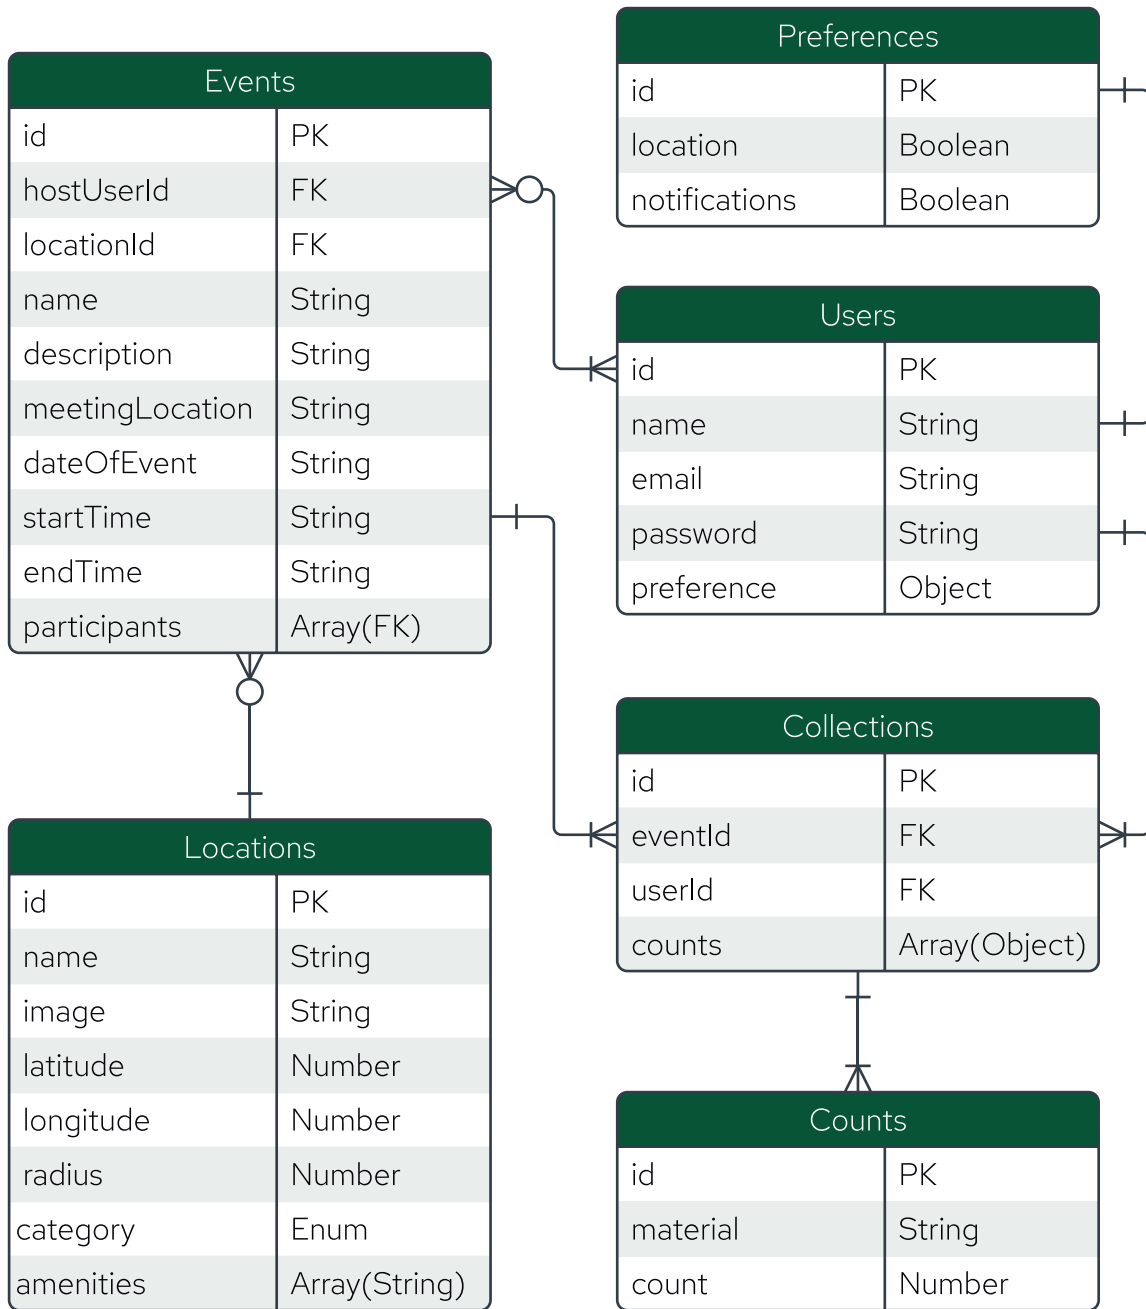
Events

| id | PK |
|---|---|
| hostUserId | FK |
| locationId | FK |
| name | String |
| description | String |
| meetingLocation | String |
| dateOfEvent | String |
| startTime | String |
| endTime | String |
| participants | Array(FK) |

Preferences

| id | PK |
|---|---|
| location | Boolean |
| notifications | Boolean |

Users

| id | PK |
|---|---|
| name | String |
| email | String |
| password | String |
| preference | Object |

Locations

| id | PK |
|---|---|
| name | String |
| image | String |
| latitude | Number |
| longitude | Number |
| radius | Number |
| category | Enum |
| amenities | Array(String) |

Collections

| id | PK |
|---|---|
| eventId | FK |
| userId | FK |
| counts | Array(Object) |

Counts

| id | PK |
|---|---|
| material | String |
| count | Number |